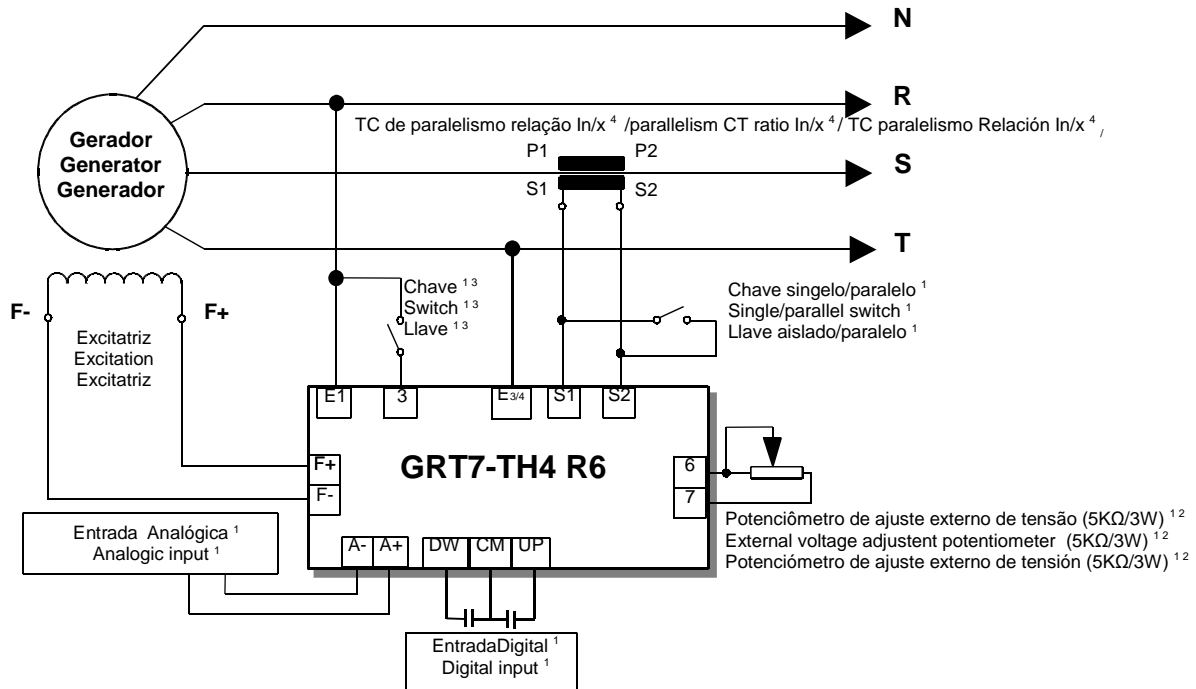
N

R

TC de paralelismo relação In/x $^4$ /parallelism CT ratio In/x $^4$ / TC paralelismo Relación In/x $^4$ /

Gerador
Generator
Generador

P1
P2
S1
S2

S

T

F-
F+

Excitatriz
Excitation
Excitatriz

Chave $^{1\,3}$
Switch $^{1\,3}$
Llave $^{1\,3}$

Chave singelo/paralelo $^1$
Single/parallel switch $^1$
Llave aislado/paralelo $^1$

E1
3
E$_{3/4}$
S1
S2

F+
F-

GRT7-TH4 R6

6
7

Potenciômetro de ajuste externo de tensão (5KΩ/3W) $^{1\,2}$
External voltage adjustent potentiometer (5KΩ/3W) $^{1\,2}$
Potenciómetro de ajuste externo de tensión (5KΩ/3W) $^{1\,2}$

Entrada Analógica $^1$
Analogic input $^1$

A-
A+
DW
CM
UP

EntradaDigital $^1$
Digital input $^1$